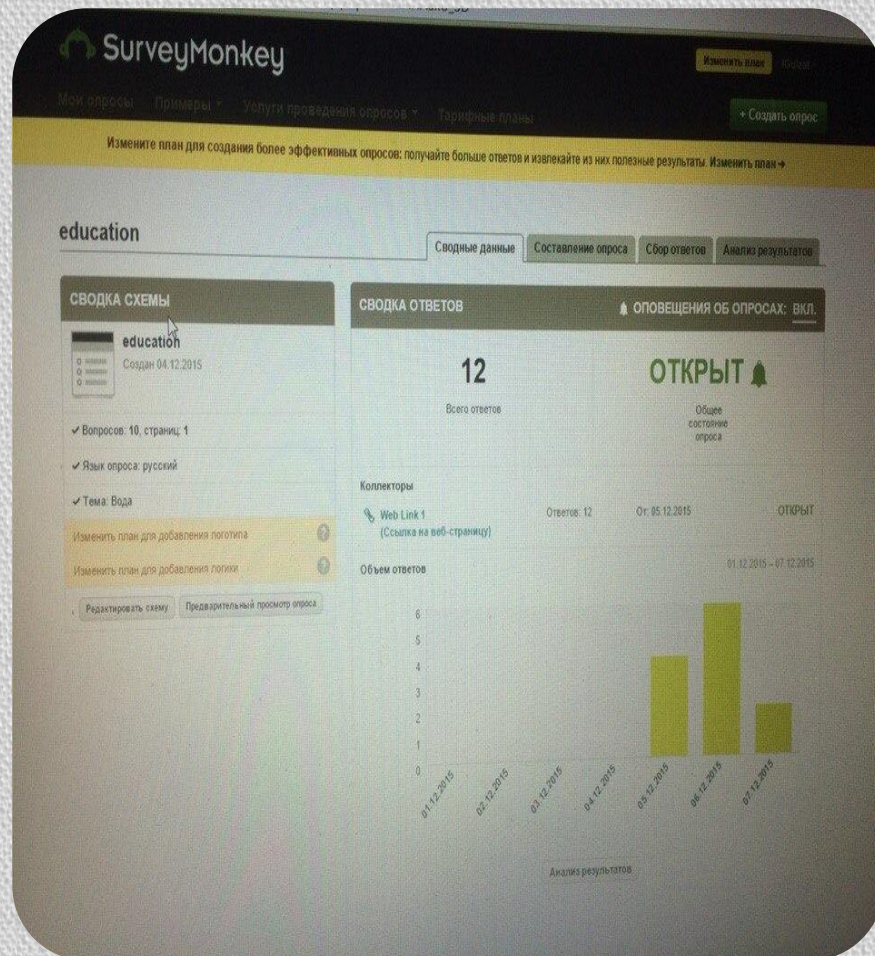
SurveyMonkey

Изменить план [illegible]

Мои опросы Примеры Услуги проведения опросов Тарифные планы

+ Создать опрос

Измените план для создания более эффективных опросов: получайте больше ответов и извлекайте из них полезные результаты. Изменить план →

education

Сводные данные Составление опроса Сбор ответов Анализ результатов

СВОДКА СХЕМЫ

education
Создан 04.12.2015

✔ Вопросов: 10, страниц: 1

✔ Язык опроса: русский

✔ Тема: Вода

Изменить план для добавления логотипа

Изменить план для добавления логики

Редактировать схему Предварительный просмотр опроса

СВОДКА ОТВЕТОВ

ОПОВЕЩЕНИЯ ОБ ОПРОСАХ: ВКЛ.

12
Всего ответов

ОТКРЫТ
Общее состояние опроса

Коллекторы

Web Link 1
(Ссылка на веб-страницу)
Ответов: 12
От: 05.12.2015
ОТКРЫТ

Объем ответов

01.12.2015 – 07.12.2015

6
5
4
3
2
1
0

01.12.2015 02.12.2015 03.12.2015 04.12.2015 05.12.2015 06.12.2015 07.12.2015

Анализ результатов